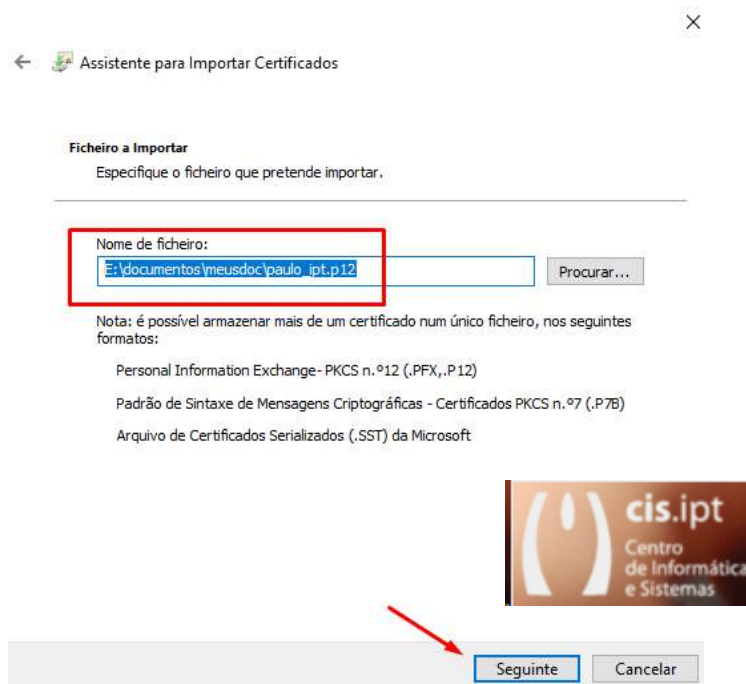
×

← Assistente para Importar Certificados

Ficheiro a Importar
Especifique o ficheiro que pretende importar.

Nome de ficheiro:
E:\documentos\meusdoc\paulo_ipt.p12
Procurar...

Nota: é possível armazenar mais de um certificado num único ficheiro, nos seguintes formatos:

Personal Information Exchange- PKCS n.º12 (.PFX,.P12)

Padrão de Sintaxe de Mensagens Criptográficas - Certificados PKCS n.º7 (.P7B)

Arquivo de Certificados Serializados (.SST) da Microsoft

cis.ipt
Centro
de Informática
e Sistemas

Seguinte Cancelar